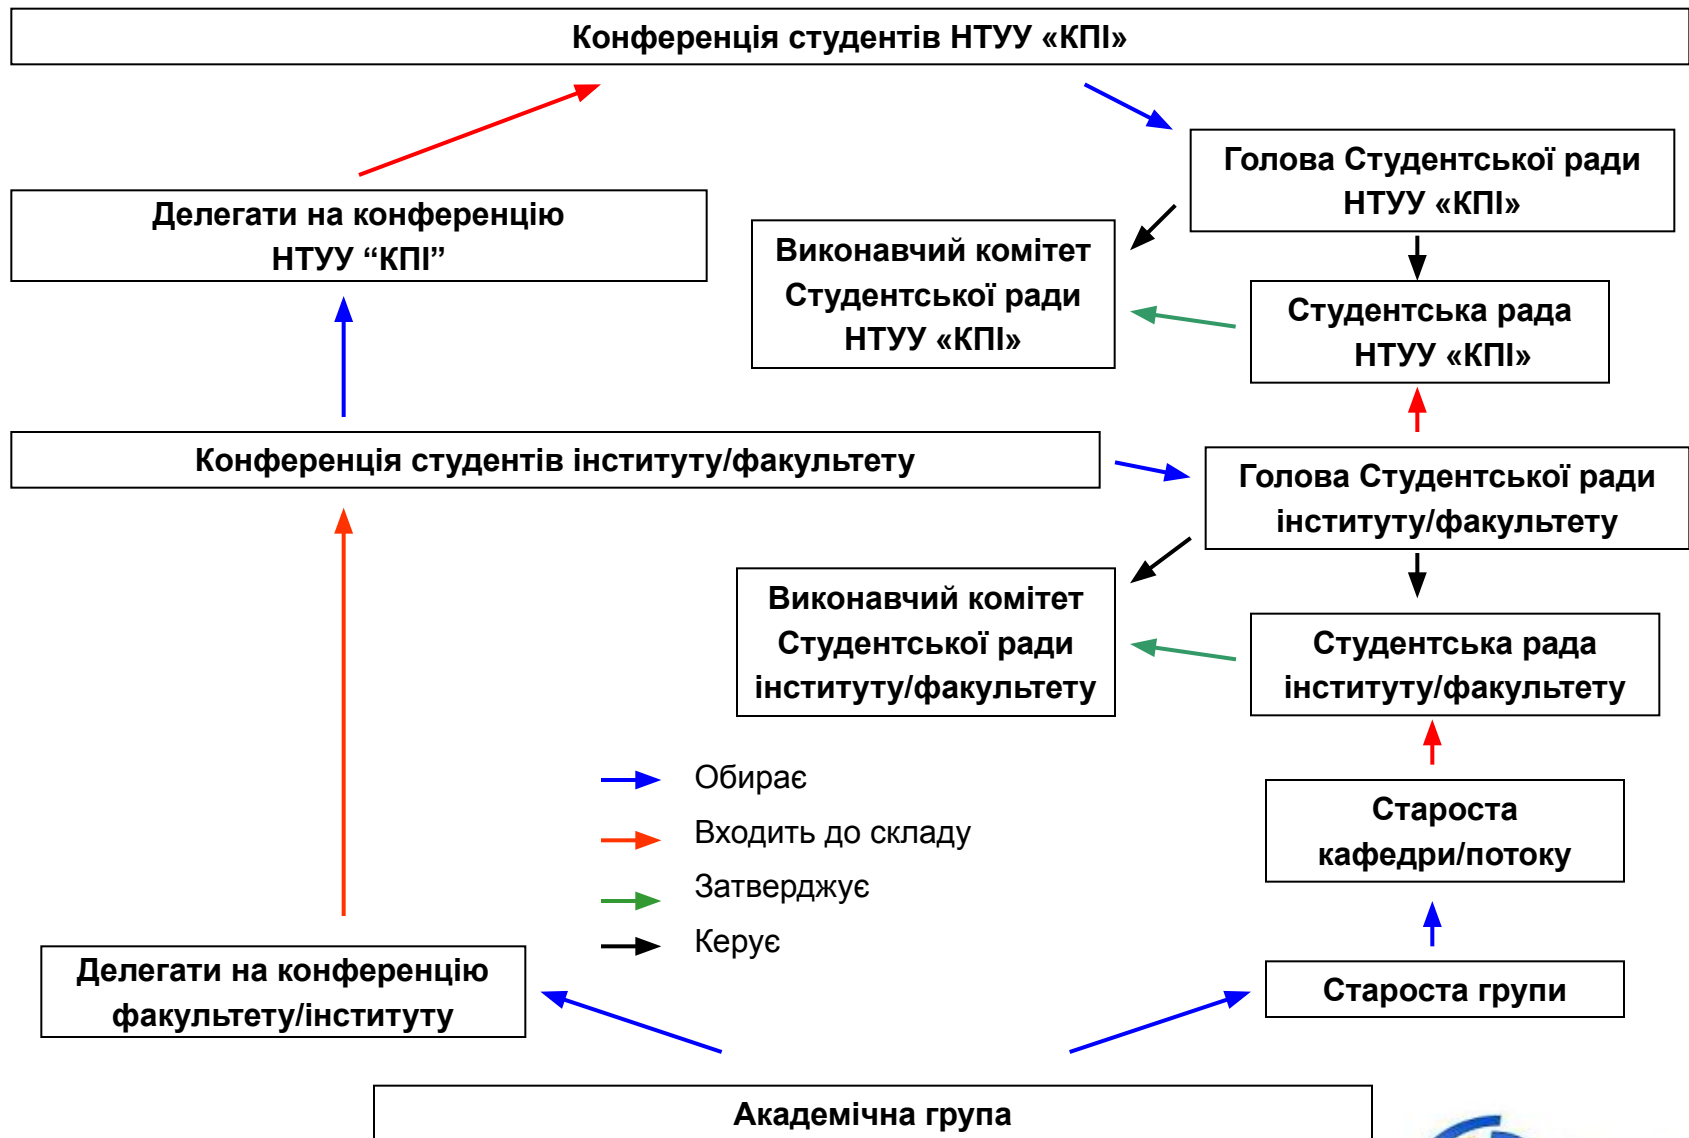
Конференція студентів НТУУ «КПІ»

Голова Студентської ради НТУУ «КПІ»

Делегати на конференцію НТУУ “КПІ”

Виконавчий комітет Студентської ради НТУУ «КПІ»

Студентська рада НТУУ «КПІ»

Конференція студентів інституту/факультету

Голова Студентської ради інституту/факультету

Виконавчий комітет Студентської ради інституту/факультету

Студентська рада інституту/факультету

Обирає

Входить до складу

Затверджує

Керує

Староста кафедри/потоку

Делегати на конференцію факультету/інституту

Староста групи

Академічна група